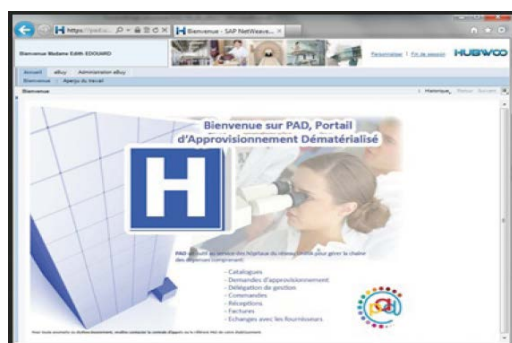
https://pad.fr... Bienvenue - SAP NetWeave... ×

Bienvenue Madame Edith EDOUARD

Personnaliser | Fin de session HUBWOO

Accueil eBuy Administration eBuy

Bienvenue Aperçu du travail

Bienvenue

Historique Retour Suivant

Bienvenue sur PAD, Portail d'Approvisionnement Dématérialisé

H

PAD est un outil au service des hôpitaux du réseau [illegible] pour gérer la chaîne des dépenses comprenant :

- Catalogues
- Demandes d'approvisionnement
- Délégation de gestion
- Commandes
- Réceptions
- Factures
- Echanges avec les fournisseurs

PAD

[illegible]